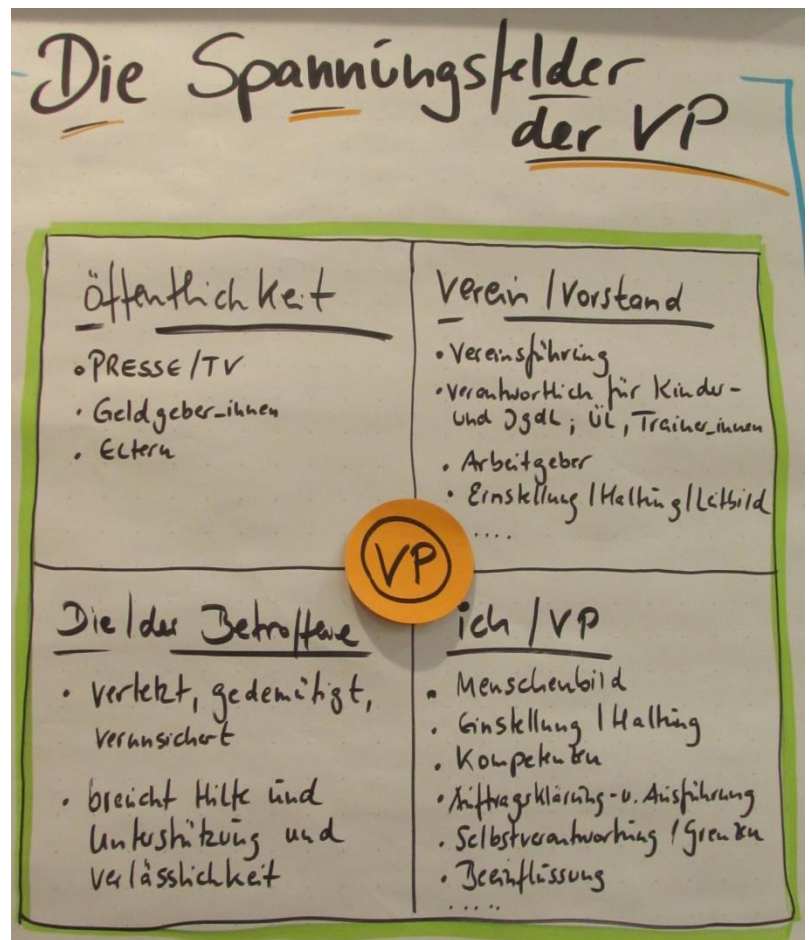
Die Spannungsfelder der VP

Öffentlichkeit
- PRESSE/TV
- Geldgeber_innen
- Eltern

Verein/Vorstand
- Vereinsführung
- Verantwortlich für Kinder- und Jgdl; ÜL, Trainer_innen
- Arbeitgeber
- Einstellung/Haltung/Leitbild
....

VP

Die/der Betroffene
- verletzt, gedemütigt, verunsichert
- braucht Hilfe und Unterstützung und Verlässlichkeit

ich/VP
- Menschenbild
- Einstellung/Haltung
- Kompetenzen
- Auftragsklärung u. Ausführung
- Selbstverantwortung/Grenzen
- Beeinflussung
....